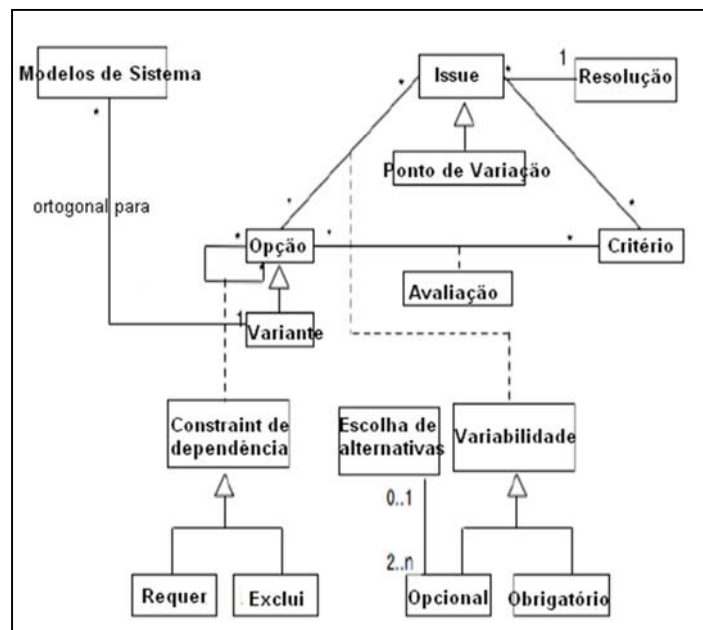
Modelos de Sistema

*

Issue

*

1

Resolução

*

Ponto de Variação

ortogonal para

*

*

*

Opção

*

Critério

Avaliação

1

Variante

Constraint de dependência

Escolha de alternativas

Variabilidade

0..1

2..n

Requer

Exclui

Opcional

Obrigatório